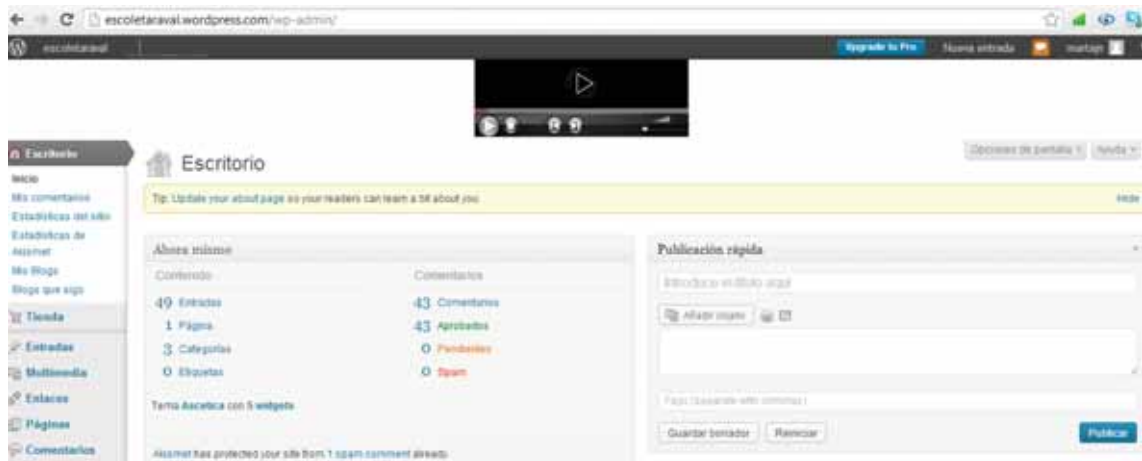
escoletaraval.wordpress.com/wp-admin/

escoletaraval

Upgrade to Pro Nueva entrada martajn

Escritorio

Inicio
Mis comentarios
Estadísticas del sitio
Estadísticas de Akismet
Mis Blogs
Blogs que sigo

Tienda
Entradas
Multimedia
Enlaces
Páginas
Comentarios

Escritorio

Opciones de pantalla Ayuda

Tip: Update your about page so your readers can learn a bit about you. Hide

Ahora mismo

| Contenido | | Comentarios | |
|---|---|---|---|
| 49 | Entradas | 43 | Comentarios |
| 1 | Página | 43 | Aprobados |
| 3 | Categorías | 0 | Pendientes |
| 0 | Etiquetas | 0 | Spam |

Tema Ascetica con 5 widgets

Akismet has protected your site from 1 spam comment already.

Publicación rápida

Introduce el título aquí

Añadir objeto

Tags (separate with commas)

Guardar borrador Reiniciar Publicar